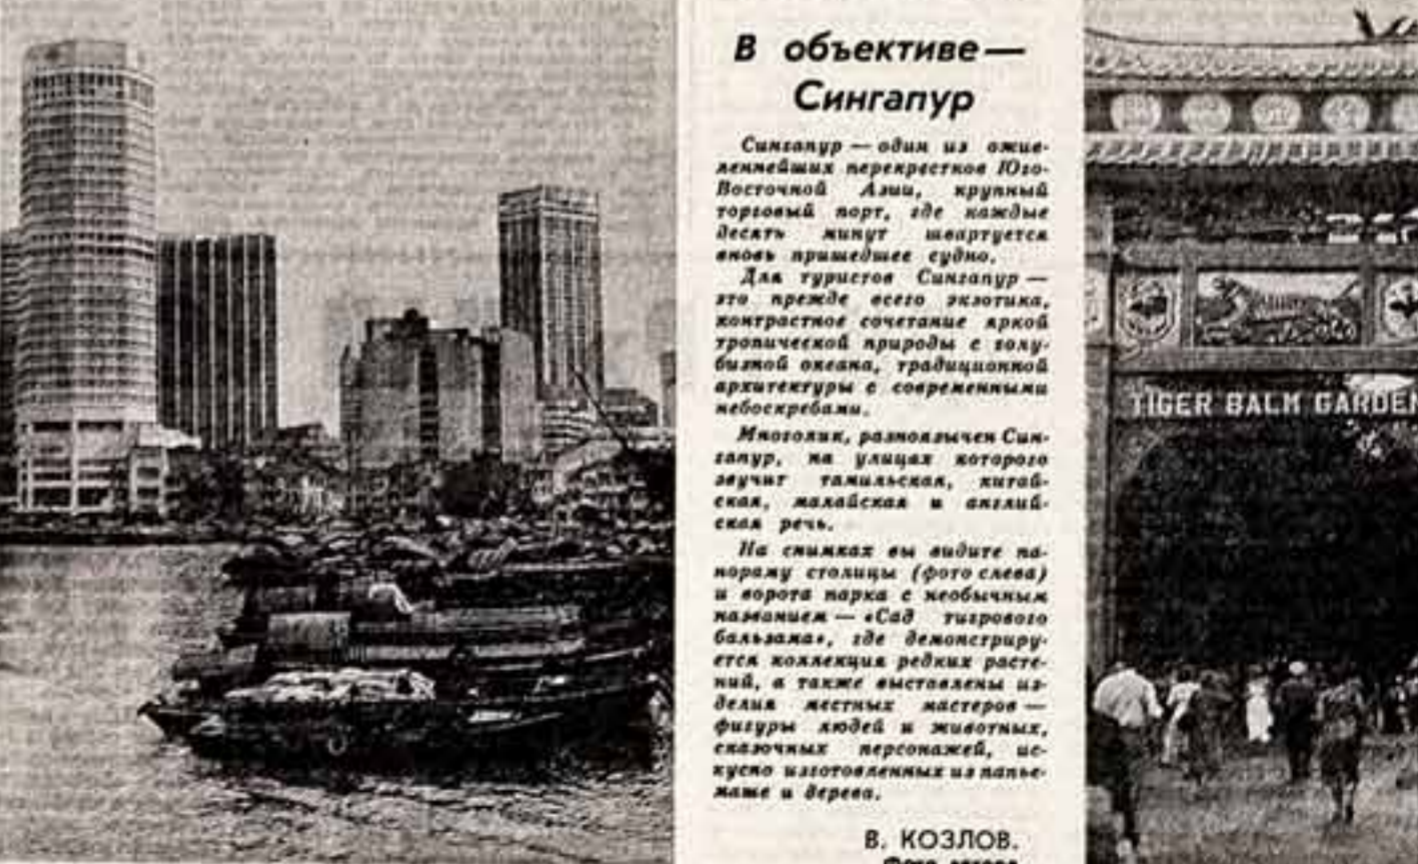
В объективе — Сингапур

Сингапур — один из оживленнейших перекрестков Юго-Восточной Азии, крупный торговый порт, где каждые десять минут швартуется вновь пришедшее судно.

Для туристов Сингапур — это прежде всего экзотика, контрастное сочетание яркой тропической природы с голубизной океана, традиционной архитектуры с современными небоскребами.

Многолик, разноязычен Сингапур, на улицах которого звучит тамильская, китайская, малайская и английская речь.

На снимках вы видите панораму столицы (фото слева) и ворота парка с необычным названием — «Сад тигрового бальзама», где демонстрируется коллекция редких растений, а также выставлены изделия местных мастеров — фигуры людей и животных, сказочных персонажей, искусно изготовленных из папье-маше и дерева.

В. КОЗЛОВ.

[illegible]

TIGER BALM GARDEN